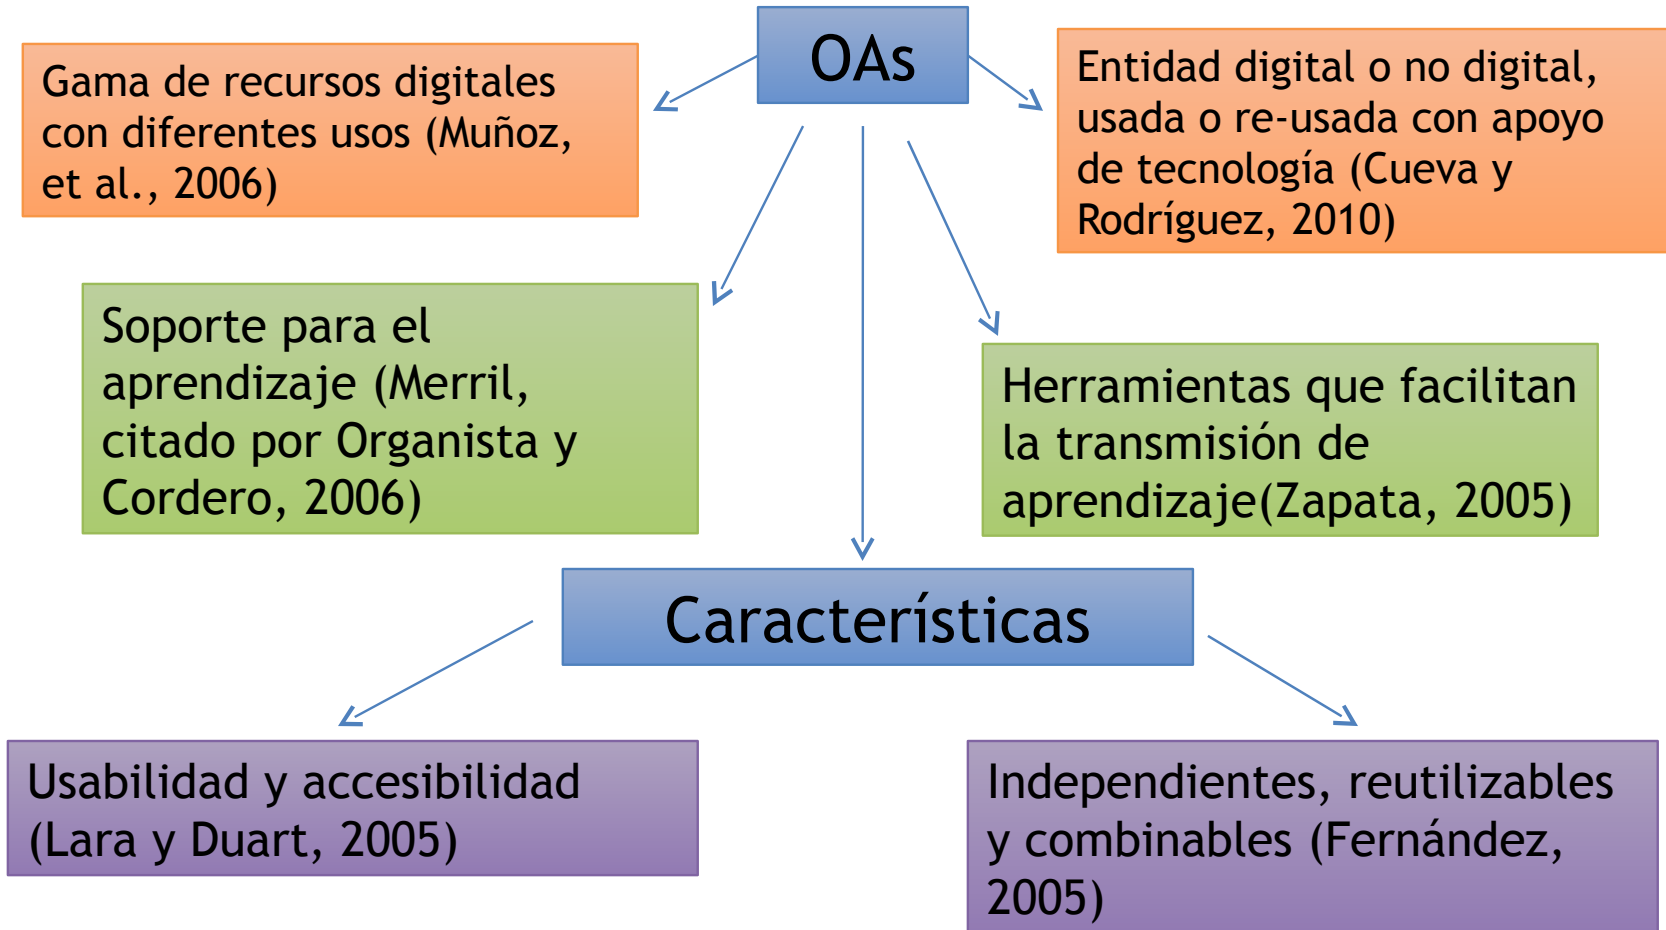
OAs

Gama de recursos digitales con diferentes usos (Muñoz, et al., 2006)

Entidad digital o no digital, usada o re-usada con apoyo de tecnología (Cueva y Rodríguez, 2010)

Soporte para el aprendizaje (Merril, citado por Organista y Cordero, 2006)

Herramientas que facilitan la transmisión de aprendizaje(Zapata, 2005)

Características

Usabilidad y accesibilidad (Lara y Duart, 2005)

Independientes, reutilizables y combinables (Fernández, 2005)